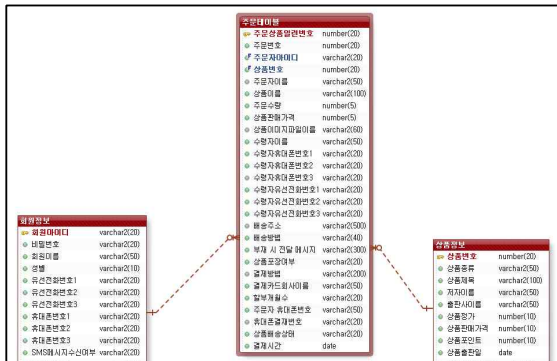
주문테이블

| | |
|---|---|
| 주문상품일련번호 | number(20) |
| 주문번호 | number(20) |
| 주문자아이디 | varchar2(20) |
| 상품번호 | number(20) |
| 주문자이름 | varchar2(50) |
| 상품이름 | varchar2(100) |
| 주문수량 | number(5) |
| 상품판매가격 | number(5) |
| 상품이미지파일이름 | varchar2(60) |
| 수령자이름 | varchar2(50) |
| 수령자휴대폰번호1 | varchar2(20) |
| 수령자휴대폰번호2 | varchar2(20) |
| 수령자휴대폰번호3 | varchar2(20) |
| 수령자유선전화번호1 | varchar2(20) |
| 수령자유선전화번호2 | varchar2(20) |
| 수령자유선전화번호3 | varchar2(20) |
| 배송주소 | varchar2(500) |
| 배송방법 | varchar2(40) |
| 배개 시 전달 메시지 | varchar2(300) |
| 선물포장여부 | varchar2(20) |
| 결제방법 | varchar2(200) |
| 결제카드회사이름 | varchar2(50) |
| 할부개월수 | varchar2(20) |
| 주문자 휴대폰번호 | varchar2(50) |
| 휴대폰결제번호 | varchar2(20) |
| 상품배송상태 | varchar2(20) |
| 결제시간 | date |

회원정보

| | |
|---|---|
| 회원아이디 | varchar2(20) |
| 비밀번호 | varchar2(20) |
| 회원이름 | varchar2(50) |
| 성별 | varchar2(10) |
| 유선전화번호1 | varchar2(20) |
| 유선전화번호2 | varchar2(20) |
| 유선전화번호3 | varchar2(20) |
| 휴대폰번호1 | varchar2(20) |
| 휴대폰번호2 | varchar2(20) |
| 휴대폰번호3 | varchar2(20) |
| SMS메시지수신여부 | varchar2(20) |

상품정보

| | |
|---|---|
| 상품번호 | number(20) |
| 상품종류 | varchar2(50) |
| 상품제목 | varchar2(100) |
| 저자이름 | varchar2(50) |
| 출판사이름 | varchar2(50) |
| 상품정가 | number(10) |
| 상품판매가격 | number(10) |
| 상품포인트 | number(10) |
| 상품출판일 | date |